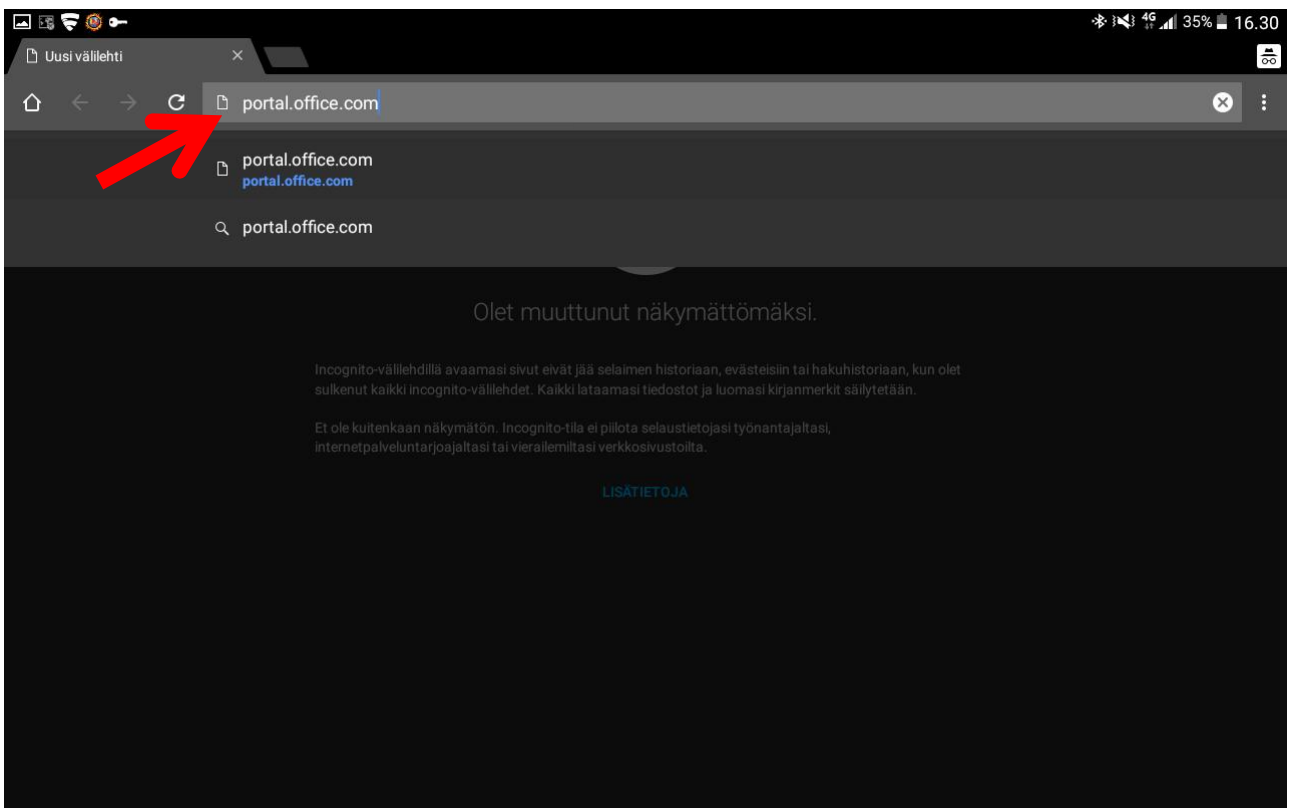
4G 35% 16.30

Uusi välilehti ×

portal.office.com

portal.office.com
portal.office.com

portal.office.com

Olet muuttunut näkymättömäksi.

Incognito-välilehdillä avaamasi sivut eivät jää selaimen historiaan, evästeisiin tai hakuhistoriaan, kun olet sulkenut kaikki incognito-välilehdet. Kaikki lataamasi tiedostot ja luomasi kirjanmerkit säilytetään.

Et ole kuitenkaan näkymätön. Incognito-tila ei piilota selaustietojasi työnantajaltasi, internetpalveluntarjoajaltasi tai vierailemiltasi verkkosivustoilta.

LISÄTIETOJA